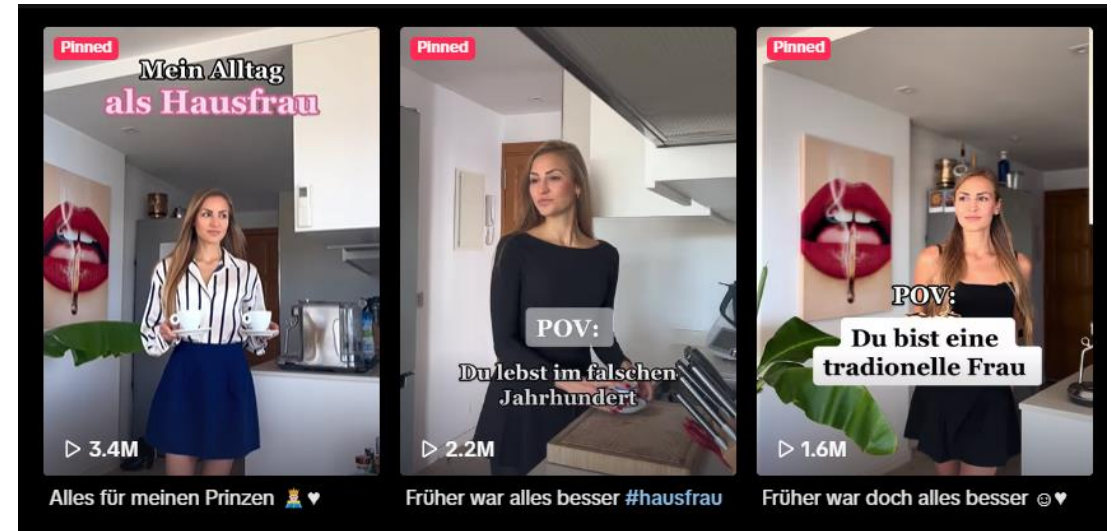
Pinned

Mein Alltag als Hausfrau

▷ 3.4M

Alles für meinen Prinzen 🤴 ♥

Pinned

POV:

Du lebst im falschen Jahrhundert

▷ 2.2M

Früher war alles besser #hausfrau

Pinned

POV:

Du bist eine tradionelle Frau

▷ 1.6M

Früher war doch alles besser ☺♥